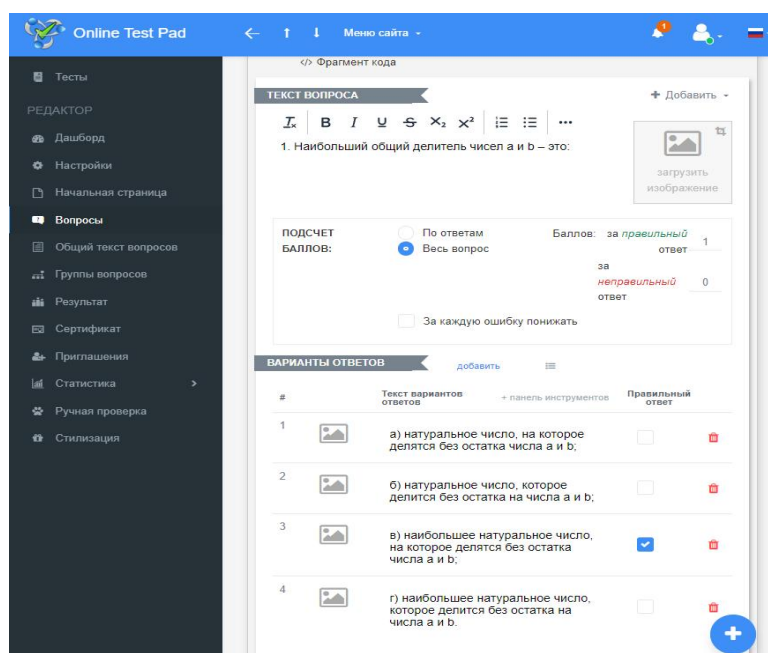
Online Test Pad
← ↑ ↓ Меню сайта
1

Тесты
РЕДАКТОР
Дашборд
Настройки
Начальная страница
Вопросы
Общий текст вопросов
Группы вопросов
Результат
Сертификат
Приглашения
Статистика
Ручная проверка
Стилизация

</> Фрагмент кода

ТЕКСТ ВОПРОСА
+ Добавить

$T_x$ B I U S $X_2$ $X^2$ ...

1. Наибольший общий делитель чисел a и b – это:

загрузить изображение

ПОДСЧЕТ БАЛЛОВ:
По ответам
Весь вопрос
Баллов: за правильный ответ 1
за неправильный ответ 0
За каждую ошибку понижать

ВАРИАНТЫ ОТВЕТОВ добавить

| # | | Текст вариантов ответов + панель инструментов | Правильный ответ |
|---|---|---|---|
| 1 | | а) натуральное число, на которое делятся без остатка числа a и b; | |
| 2 | | б) натуральное число, которое делится без остатка на числа a и b; | |
| 3 | | в) наибольшее натуральное число, на которое делятся без остатка числа a и b; | ✔ |
| 4 | | г) наибольшее натуральное число, которое делится без остатка на числа a и b. | |

+